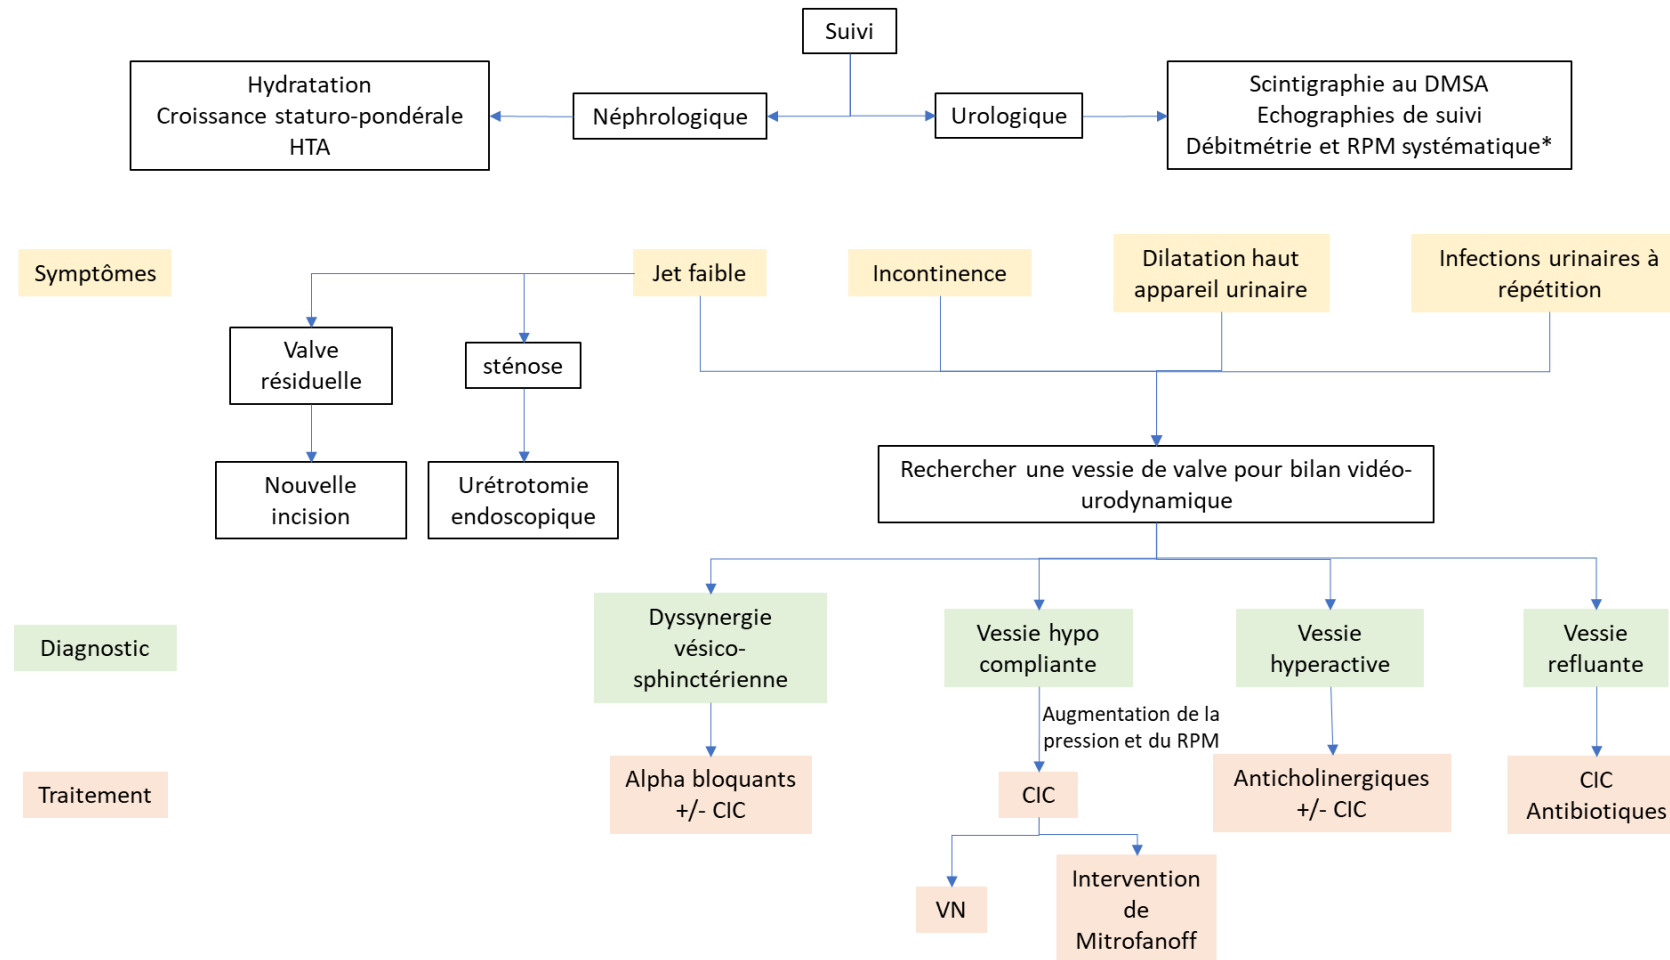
Suivi

Hydratation
Croissance staturo-pondérale
HTA

Néphrologique

Urologique

Scintigraphie au DMSA
Echographies de suivi
Débitmétrie et RPM systématique*

Symptômes

Jet faible

Incontinence

Dilatation haut appareil urinaire

Infections urinaires à répétition

Valve résiduelle

sténose

Nouvelle incision

Urétrotomie endoscopique

Rechercher une vessie de valve pour bilan vidéo-urodynamique

Diagnostic

Dyssynergie vésico-sphinctérienne

Vessie hypo compliante

Vessie hyperactive

Vessie refluante

Augmentation de la pression et du RPM

Traitement

Alpha bloquants +/- CIC

CIC

Anticholinergiques +/- CIC

CIC
Antibiotiques

VN

Intervention de Mitrofanoff